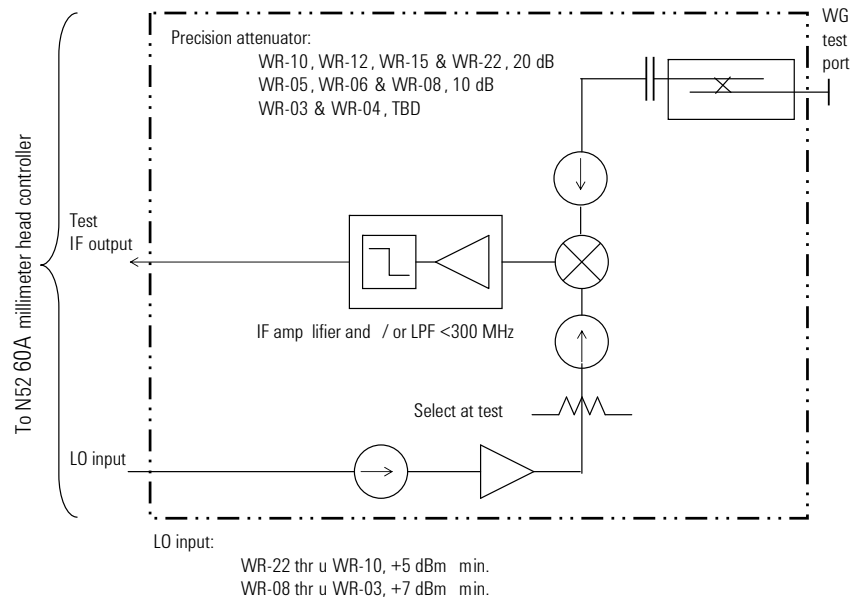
To N52 60A millimeter head controller

Precision attenuator:
WR-10, WR-12, WR-15 & WR-22, 20 dB
WR-05, WR-06 & WR-08, 10 dB
WR-03 & WR-04, TBD

WG test port

Test IF output

IF amp lifier and / or LPF <300 MHz

Select at test

LO input

LO input:
WR-22 thr u WR-10, +5 dBm min.
WR-08 thr u WR-03, +7 dBm min.